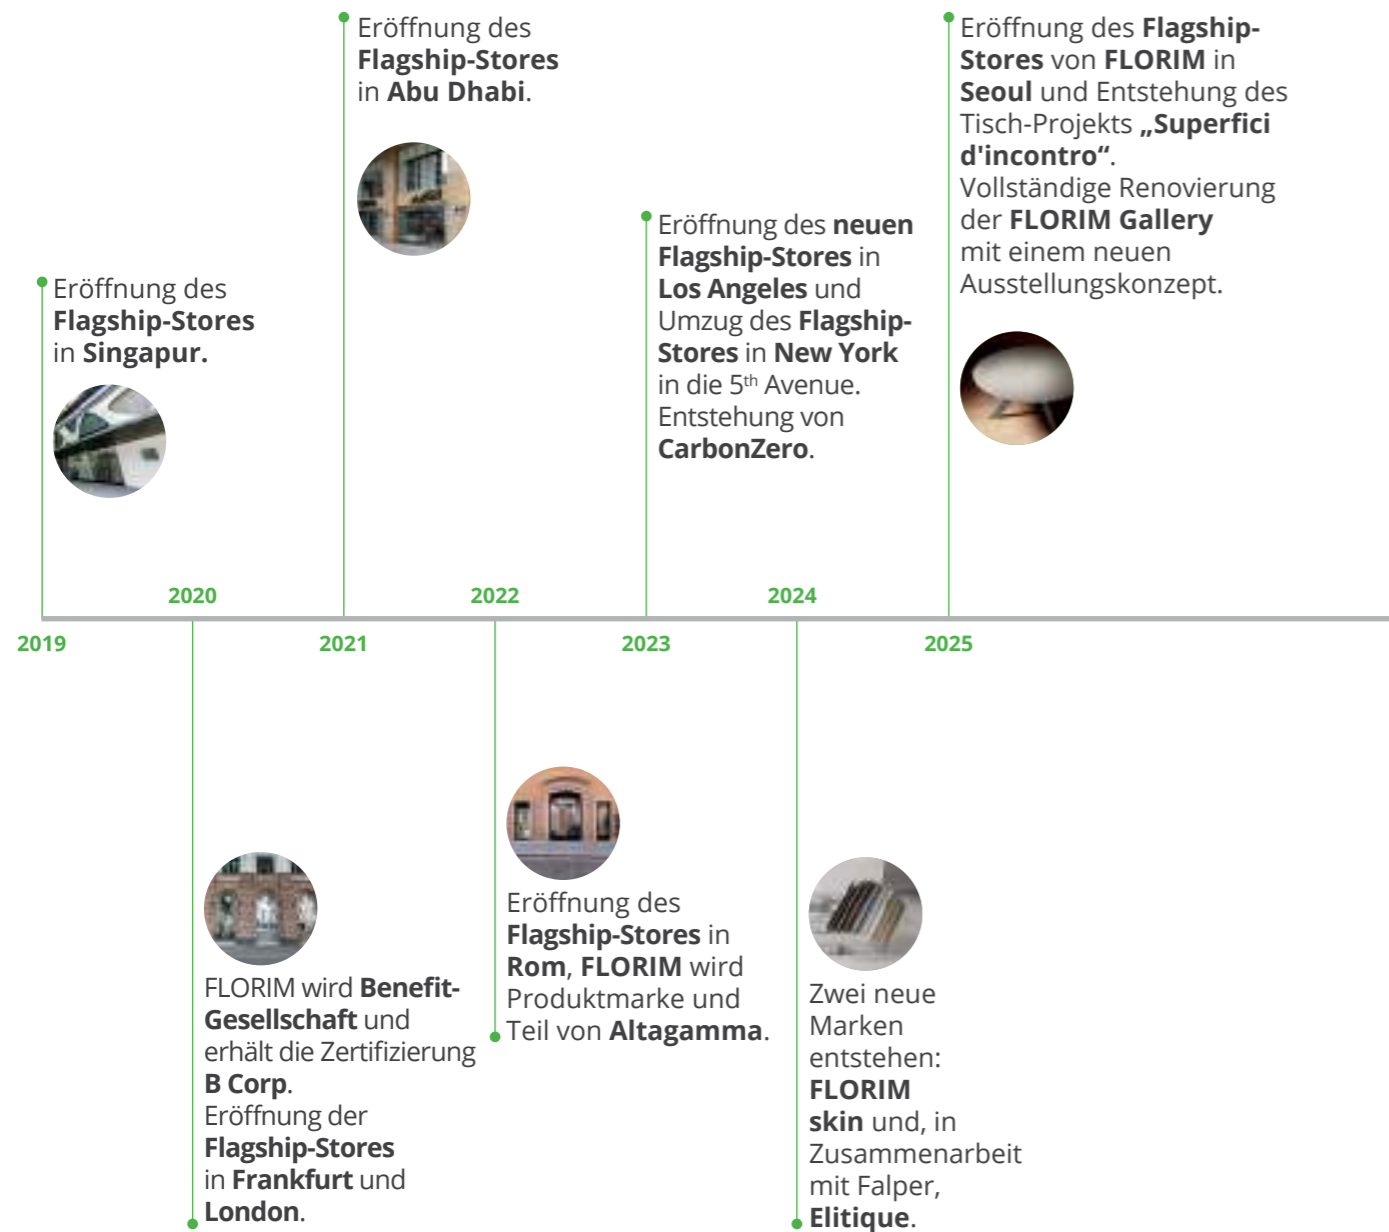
Eröffnung des Flagship-Stores in Abu Dhabi.

Eröffnung des Flagship-Stores von FLORIM in Seoul und Entstehung des Tisch-Projekts „Superfici d'incontro“. Vollständige Renovierung der FLORIM Gallery mit einem neuen Ausstellungskonzept.

Eröffnung des Flagship-Stores in Singapur.

Eröffnung des neuen Flagship-Stores in Los Angeles und Umzug des Flagship-Stores in New York in die 5$^{th}$ Avenue. Entstehung von CarbonZero.

2020

2022

2024

2019

2021

2023

2025

FLORIM wird Benefit-Gesellschaft und erhält die Zertifizierung B Corp. Eröffnung der Flagship-Stores in Frankfurt und London.

Eröffnung des Flagship-Stores in Rom, FLORIM wird Produktmarke und Teil von Altagamma.

Zwei neue Marken entstehen: FLORIM skin und, in Zusammenarbeit mit Falper, Elitique.